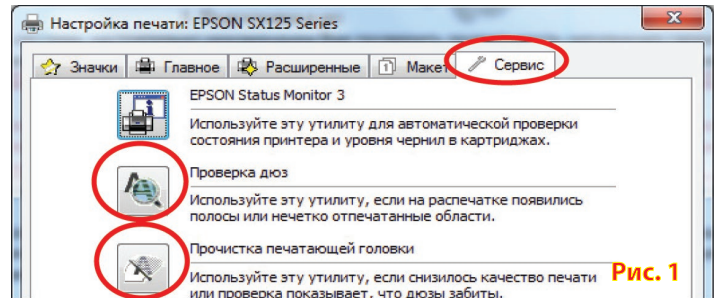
Настройка печати: EPSON SX125 Series

Значки | Главное | Расширенные | Макет | Сервис

EPSON Status Monitor 3

Используйте эту утилиту для автоматической проверки состояния принтера и уровня чернил в картриджах.

Проверка дюз

Используйте эту утилиту, если на распечатке появились полосы или нечетко отпечатанные области.

Прочистка печатающей головки

Используйте эту утилиту, если снизилось качество печати или проверка показывает, что дюзы забиты.

Рис. 1